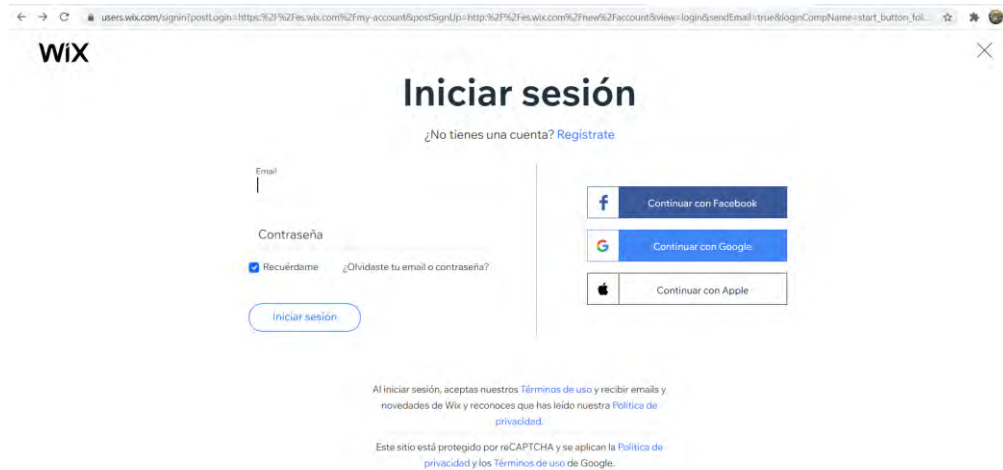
users.wix.com/signin?postLogin=https:%2F%2Fes.wix.com%2Fmy-account&postSignUp=http:%2F%2Fes.wix.com%2Fnew%2Faccount&view=login&sendEmail=true&loginCompName=start_button_fol...

WiX

Iniciar sesión

¿No tienes una cuenta? Regístrate

Email

Contraseña

Recuérdame

¿Olvidaste tu email o contraseña?

Iniciar sesión

Continuar con Facebook

Continuar con Google

Continuar con Apple

Al iniciar sesión, aceptas nuestros Términos de uso y recibir emails y novedades de Wix y reconoces que has leído nuestra Política de privacidad.

Este sitio está protegido por reCAPTCHA y se aplican la Política de privacidad y los Términos de uso de Google.